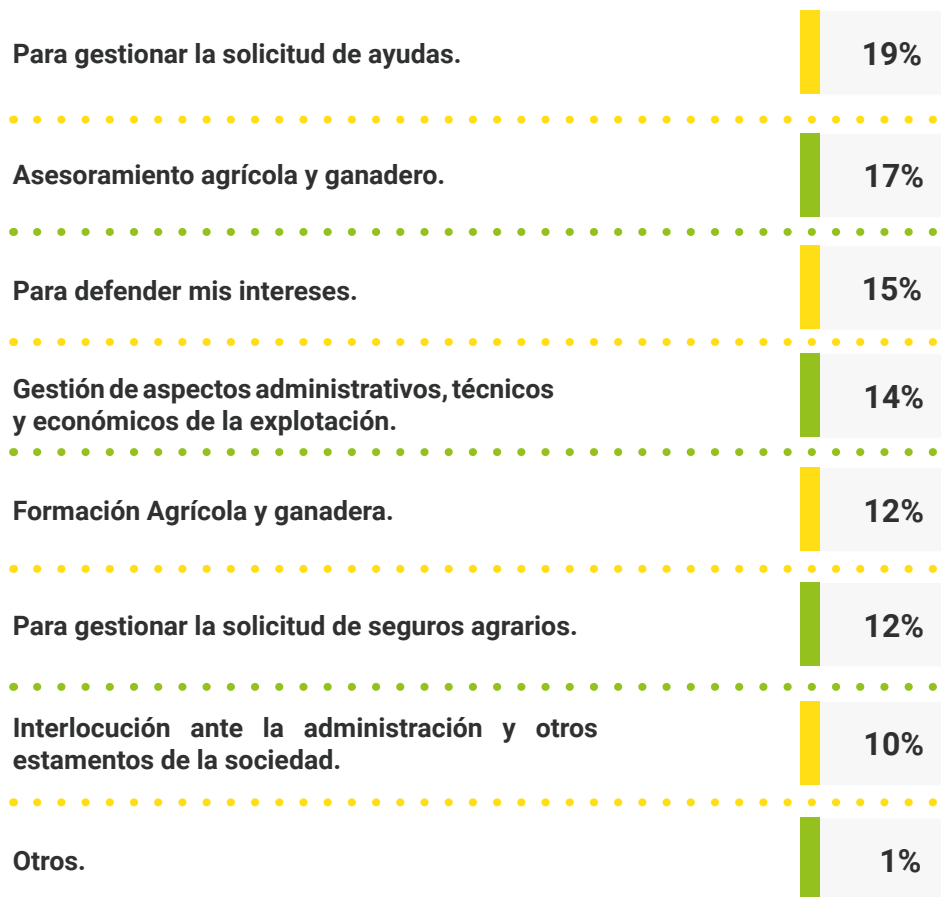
| | |
|---|---|
| Para gestionar la solicitud de ayudas. | 19% |
| Asesoramiento agrícola y ganadero. | 17% |
| Para defender mis intereses. | 15% |
| Gestión de aspectos administrativos, técnicos y económicos de la explotación. | 14% |
| Formación Agrícola y ganadera. | 12% |
| Para gestionar la solicitud de seguros agrarios. | 12% |
| Interlocución ante la administración y otros estamentos de la sociedad. | 10% |
| Otros. | 1% |